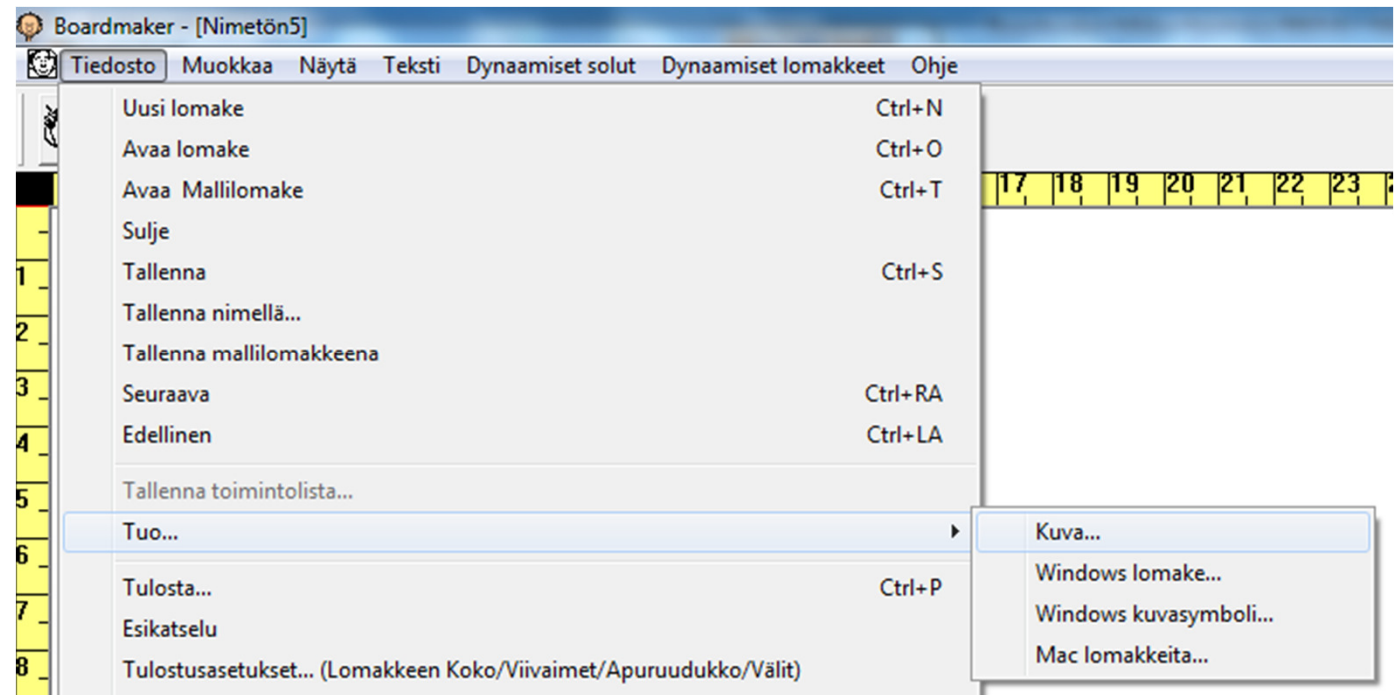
Boardmaker - [Nimetön5]

Tiedosto Muokkaa Näytä Teksti Dynaamiset solut Dynaamiset lomakkeet Ohje

Uusi lomake Ctrl+N
Avaa lomake Ctrl+O
Avaa Mallilomake Ctrl+T
Sulje
Tallenna Ctrl+S
Tallenna nimellä...
Tallenna mallilomakkeena
Seuraava Ctrl+RA
Edellinen Ctrl+LA
Tallenna toimintolista...
Tuo...
Tulosta... Ctrl+P
Esikatselu
Tulostusasetukset... (Lomakkeen Koko/Viivaimet/Apuruudukko/Välit)

Kuva...
Windows lomake...
Windows kuvasymboli...
Mac lomakkeita...

17 18 19 20 21 22 23

1
2
3
4
5
6
7
8